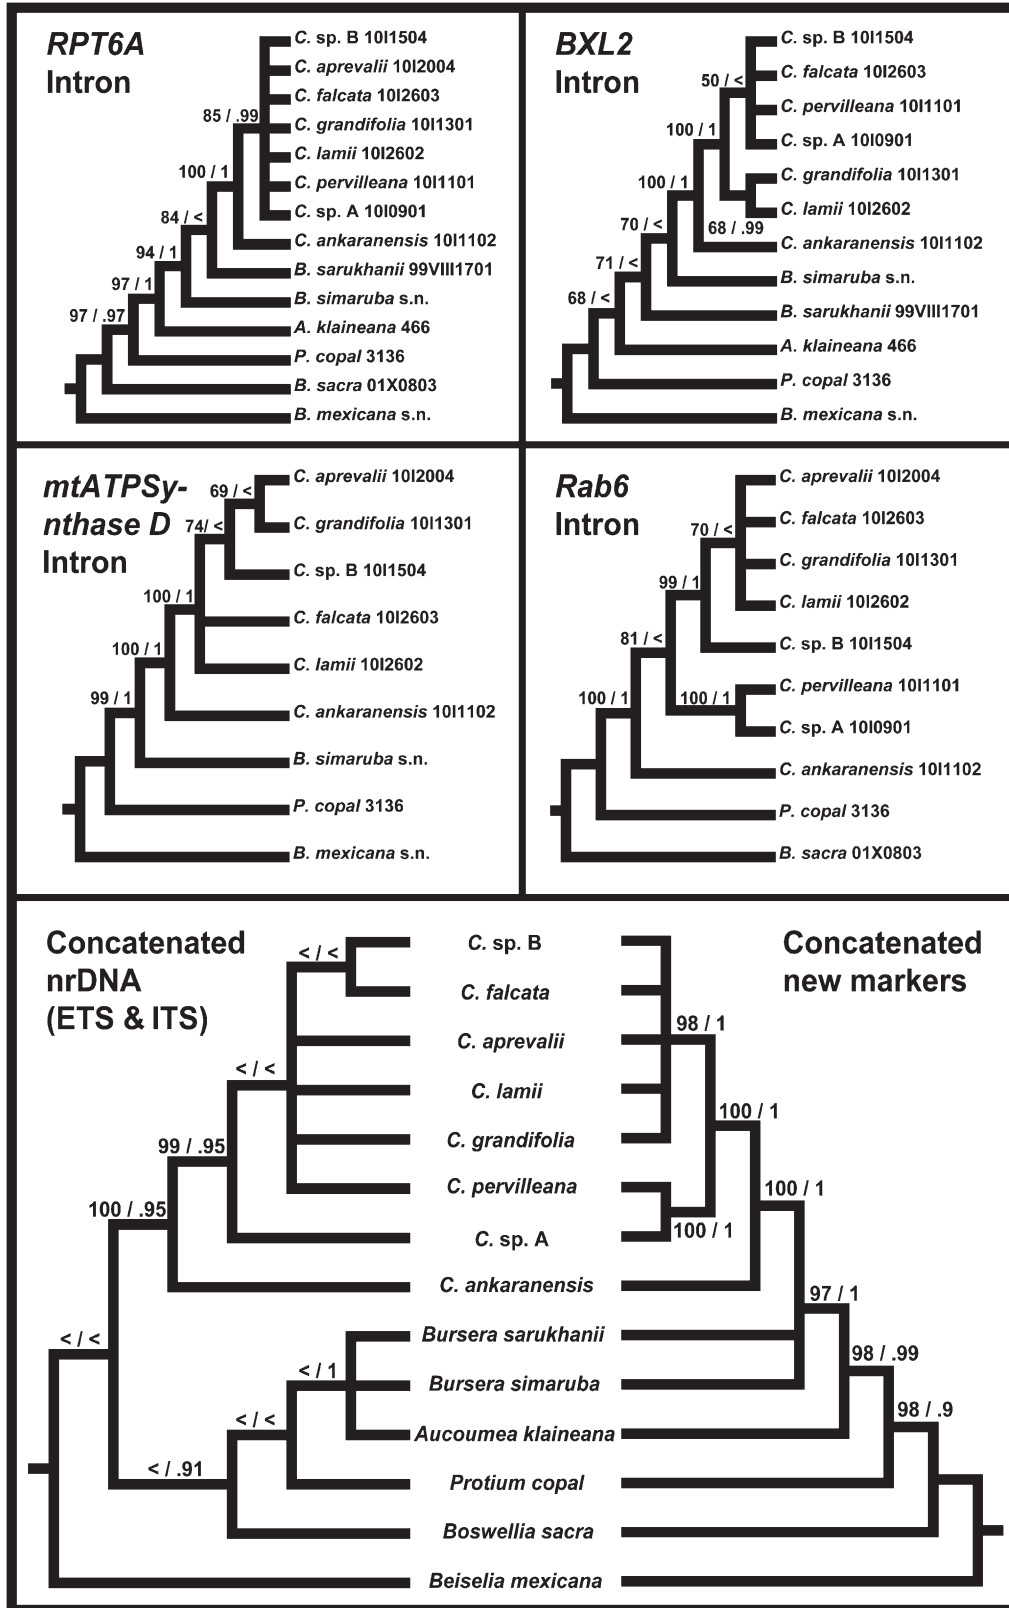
RPT6A Intron

C. sp. B 10I1504
C. aprevalii 10I2004
C. falcata 10I2603
C. grandifolia 10I1301
C. lamii 10I2602
C. pervilleana 10I1101
C. sp. A 10I0901
C. ankaranensis 10I1102
B. sarukhanii 99VIII1701
B. simaruba s.n.
A. klaineana 466
P. copal 3136
B. sacra 01X0803
B. mexicana s.n.

85 / .99
100 / 1
84 / <
94 / 1
97 / 1
97 / .97

BXL2 Intron

C. sp. B 10I1504
C. falcata 10I2603
C. pervilleana 10I1101
C. sp. A 10I0901
C. grandifolia 10I1301
C. lamii 10I2602
C. ankaranensis 10I1102
B. simaruba s.n.
B. sarukhanii 99VIII1701
A. klaineana 466
P. copal 3136
B. mexicana s.n.

50 / <
100 / 1
100 / 1
68 / .99
70 / <
71 / <
68 / <

mtATPSynthase D Intron

C. aprevalii 10I2004
C. grandifolia 10I1301
C. sp. B 10I1504
C. falcata 10I2603
C. lamii 10I2602
C. ankaranensis 10I1102
B. simaruba s.n.
P. copal 3136
B. mexicana s.n.

69 / <
74/ <
100 / 1
100 / 1
99 / 1

Rab6 Intron

C. aprevalii 10I2004
C. falcata 10I2603
C. grandifolia 10I1301
C. lamii 10I2602
C. sp. B 10I1504
C. pervilleana 10I1101
C. sp. A 10I0901
C. ankaranensis 10I1102
P. copal 3136
B. sacra 01X0803

70 / <
99 / 1
81 / <
100 / 1
100 / 1

Concatenated nrDNA (ETS & ITS)

Concatenated new markers

C. sp. B
C. falcata
C. aprevalii
C. lamii
C. grandifolia
C. pervilleana
C. sp. A
C. ankaranensis
Bursera sarukhanii
Bursera simaruba
Aucoumea klaineana
Protium copal
Boswellia sacra
Beiselia mexicana

< / <
< / <
99 / .95
100 / .95
< / <
< / 1
< / <
< / .91

98 / 1
100 / 1
100 / 1
100 / 1
97 / 1
98 / .99
98 / .9